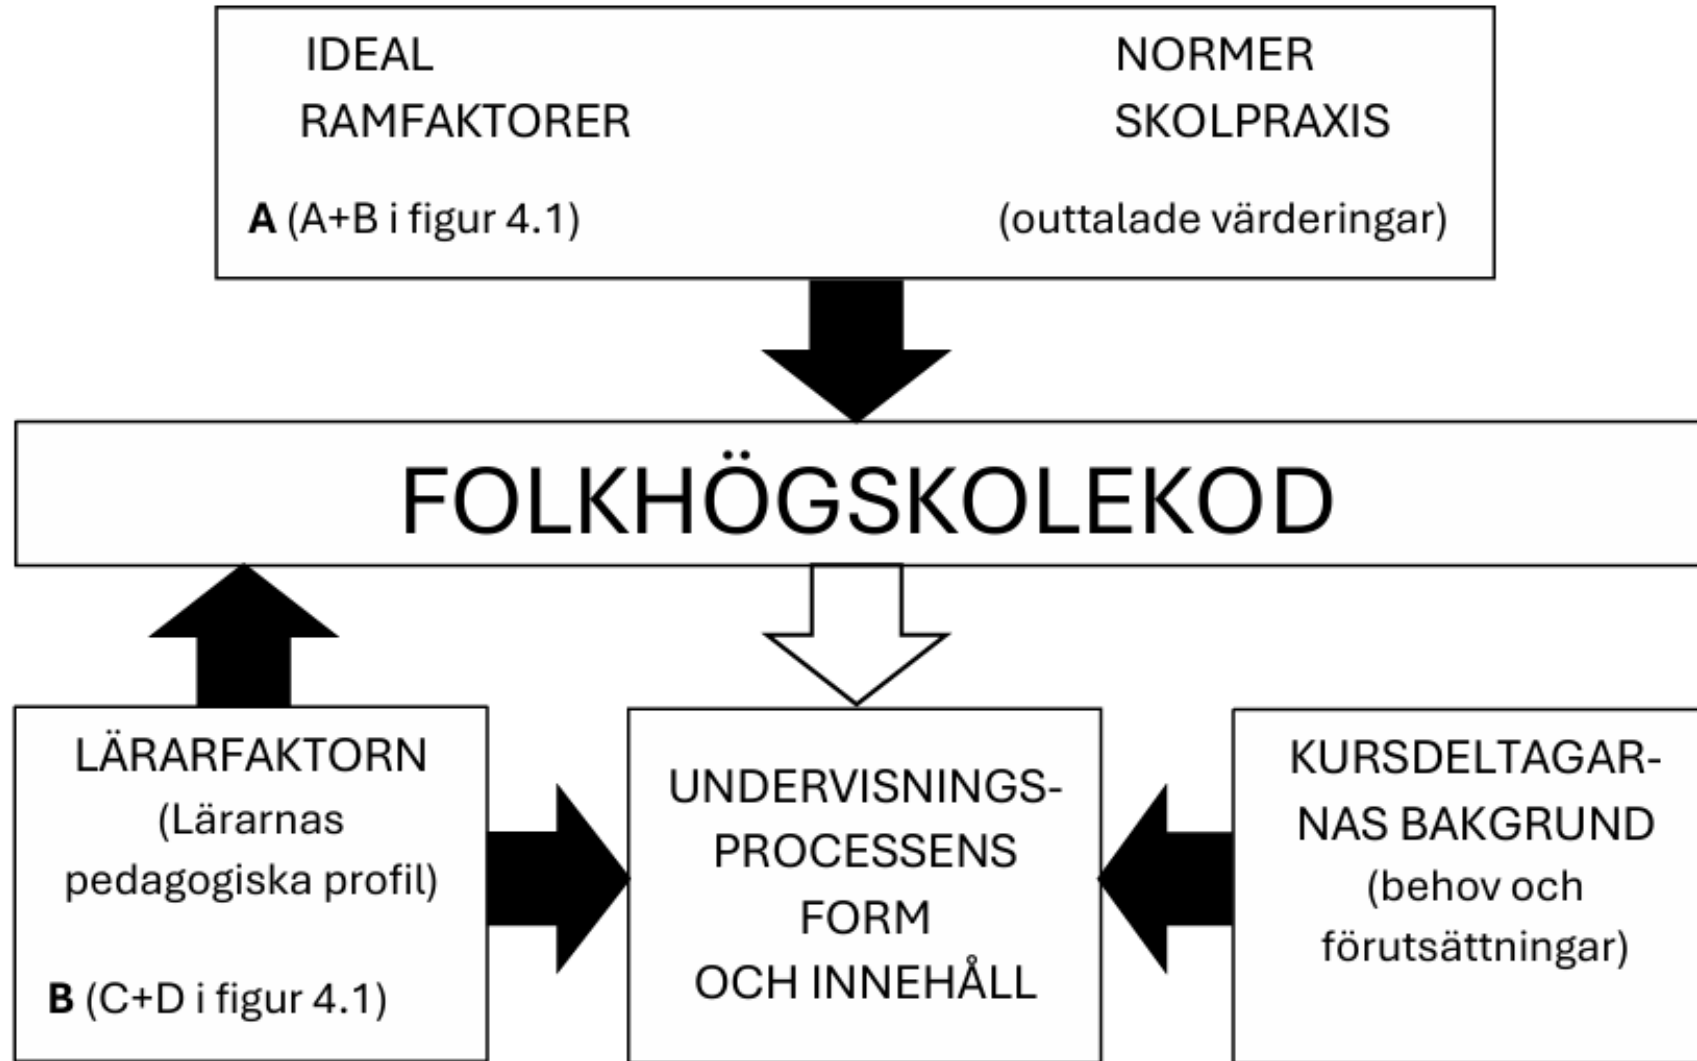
IDEAL
RAMFAKTORER

NORMER
SKOLPRAXIS

**A** (A+B i figur 4.1)

(outtalade värderingar)

FOLKHÖGSKOLEKOD

LÄRARFAKTORN
(Lärarnas pedagogiska profil)

**B** (C+D i figur 4.1)

UNDERVISNINGS-
PROCESSENS
FORM
OCH INNEHÅLL

KURSDELTAGAR-
NAS BAKGRUND
(behov och förutsättningar)